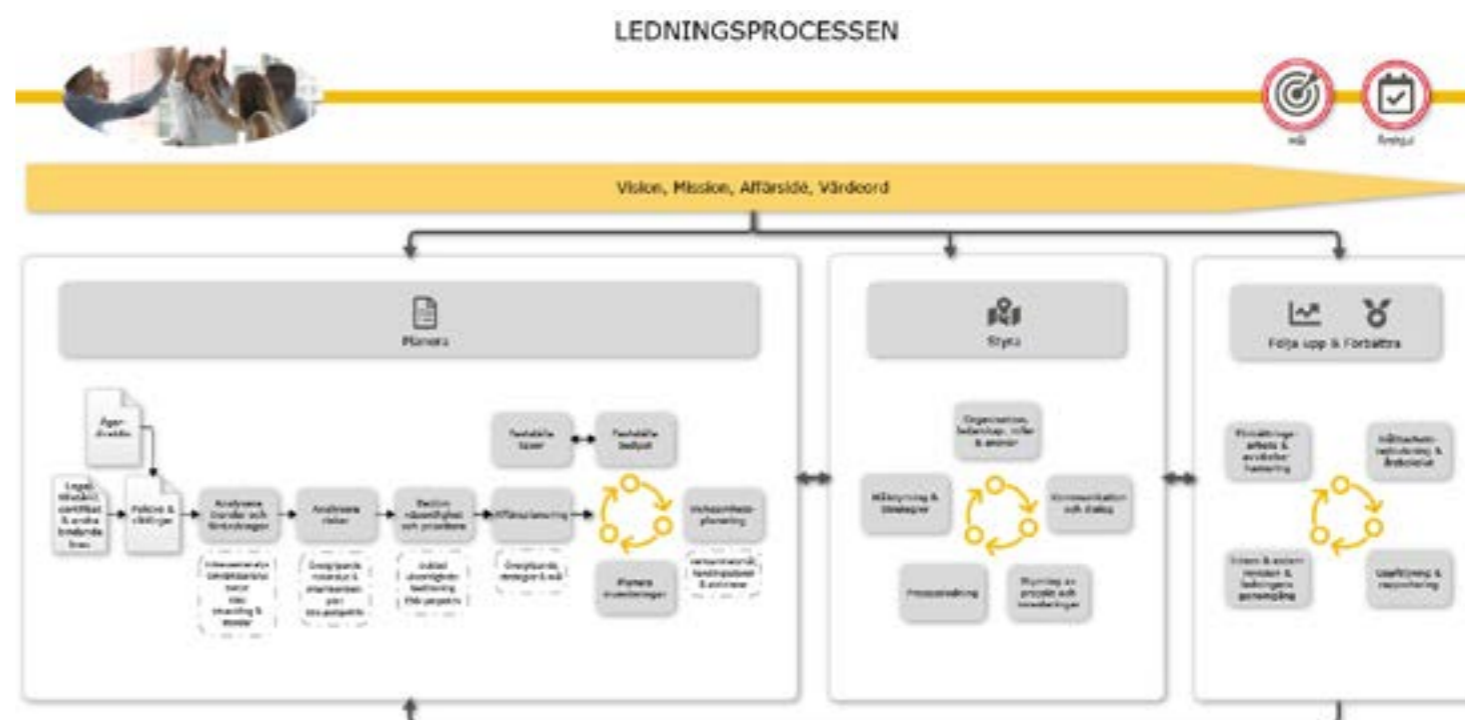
LEDNINGSPROCESSEN

Mål

Årshjul

Vision, Mission, Affärsidé, Värdeord

Planera

Ägardirektiv

Legala krav, certifikat & andra bindande krav

Policies & riktlinjer

Analysera omvärld och förändringar

Analysera risker

Besluta väsentlighet och prioritera

Fastställa layer

Fastställa budget

Affärsplanering

Verksamhetsplanering

Planera investeringar

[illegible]

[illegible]

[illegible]

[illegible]

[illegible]

Styra

Organisation, ledarskap, roller & ansvar

Målstyrning & strategier

Kommunikation och dialog

Processledning

Styrning av projekt och investeringar

Följa upp & Förbättra

Finansiell uppföljning & analys

Målbaserad uppföljning & återkoppling

Intern & extern revision & ledningens genomgång

Utvärdering & rapportering